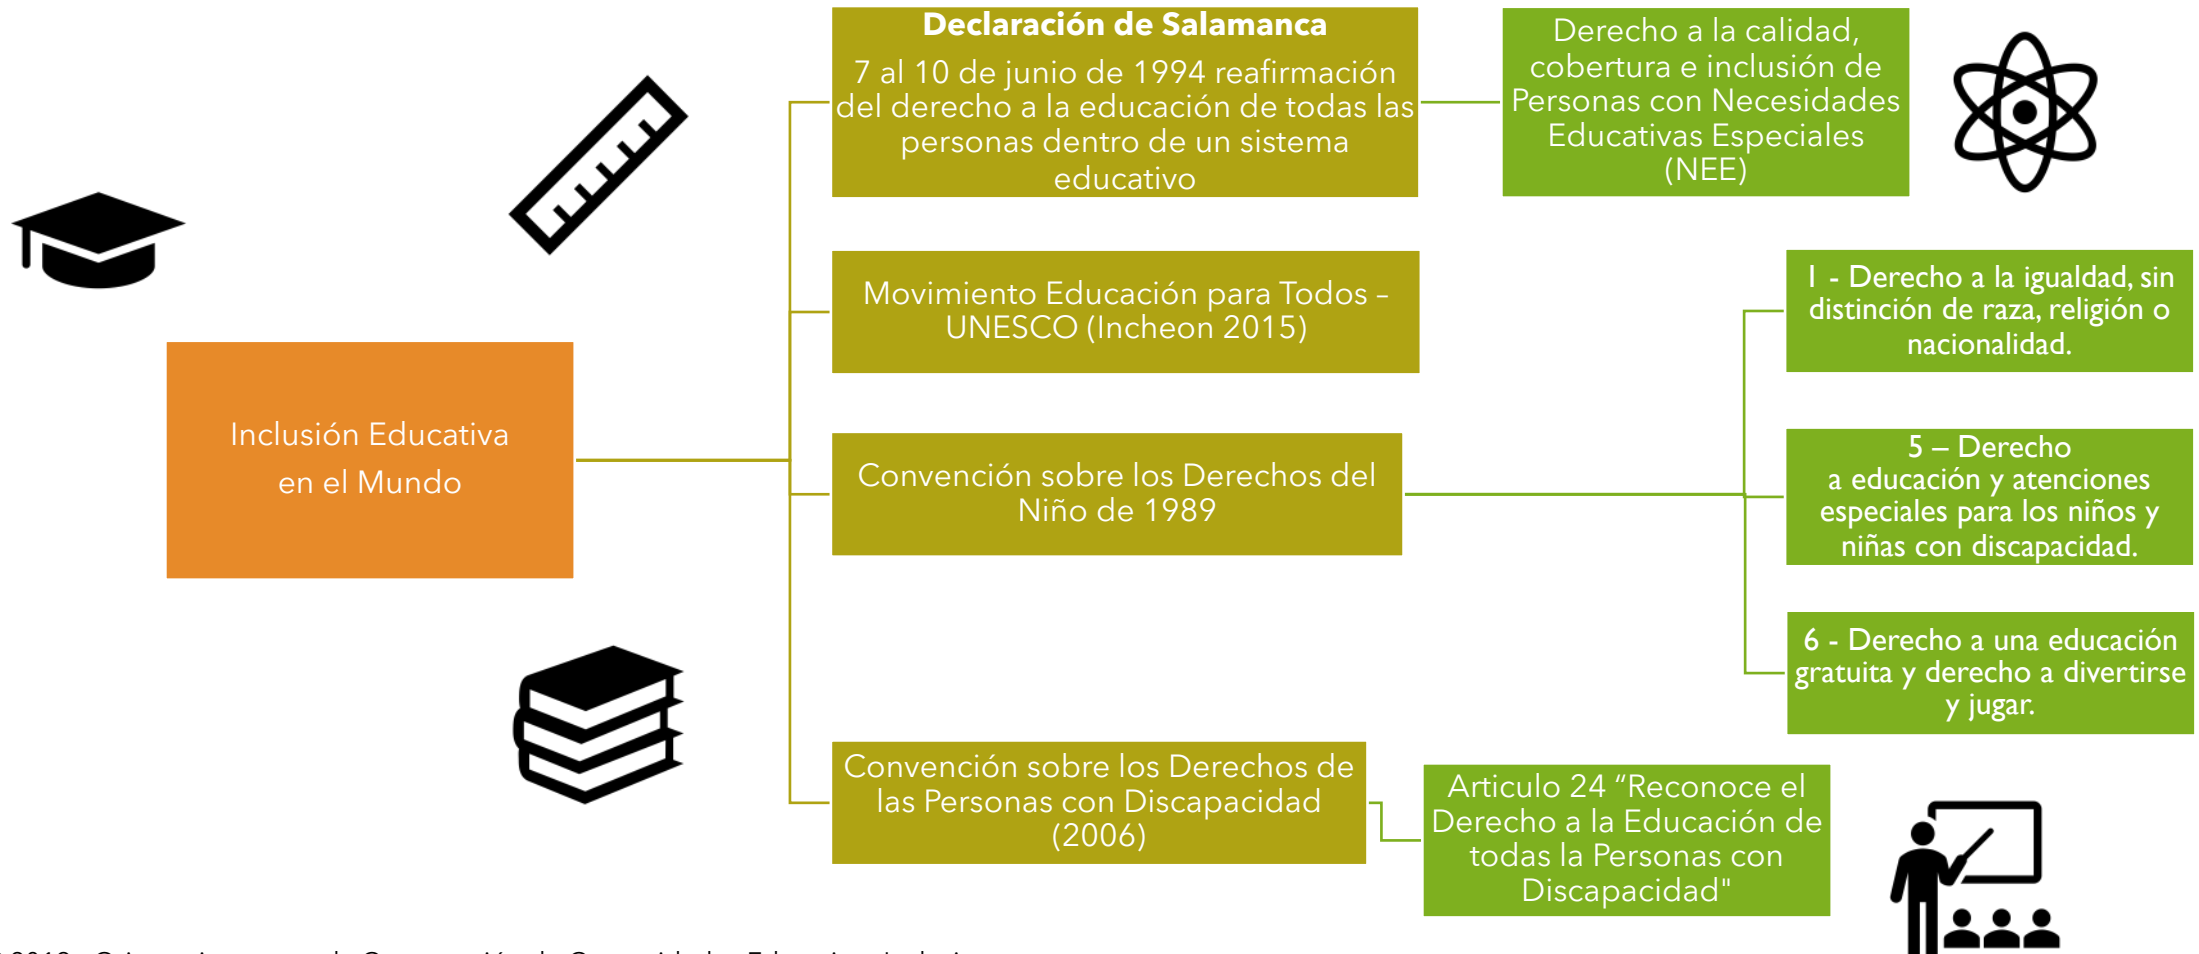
Declaración de Salamanca

7 al 10 de junio de 1994 reafirmación del derecho a la educación de todas las personas dentro de un sistema educativo

Derecho a la calidad, cobertura e inclusión de Personas con Necesidades Educativas Especiales (NEE)

Movimiento Educación para Todos – UNESCO (Incheon 2015)

I - Derecho a la igualdad, sin distinción de raza, religión o nacionalidad.

Inclusión Educativa en el Mundo

Convención sobre los Derechos del Niño de 1989

5 – Derecho a educación y atenciones especiales para los niños y niñas con discapacidad.

6 - Derecho a una educación gratuita y derecho a divertirse y jugar.

Convención sobre los Derechos de las Personas con Discapacidad (2006)

Articulo 24 "Reconoce el Derecho a la Educación de todas la Personas con Discapacidad"

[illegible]